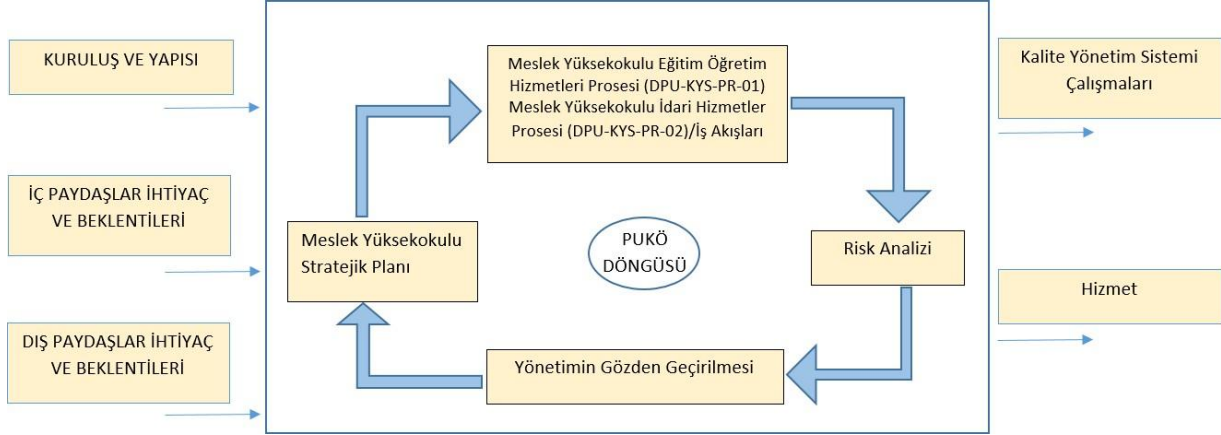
KURULUŞ VE YAPISI

İÇ PAYDAŞLAR İHTİYAÇ VE BEKLENTİLERİ

DIŞ PAYDAŞLAR İHTİYAÇ VE BEKLENTİLERİ

Meslek Yüksekokulu Eğitim Öğretim Hizmetleri Prosesi (DPU-KYS-PR-01) Meslek Yüksekokulu İdari Hizmetler Prosesi (DPU-KYS-PR-02)/İş Akışları

Meslek Yüksekokulu Stratejik Planı

PUKÖ DÖNGÜSÜ

Risk Analizi

Yönetimin Gözden Geçirilmesi

Kalite Yönetim Sistemi Çalışmaları

Hizmet